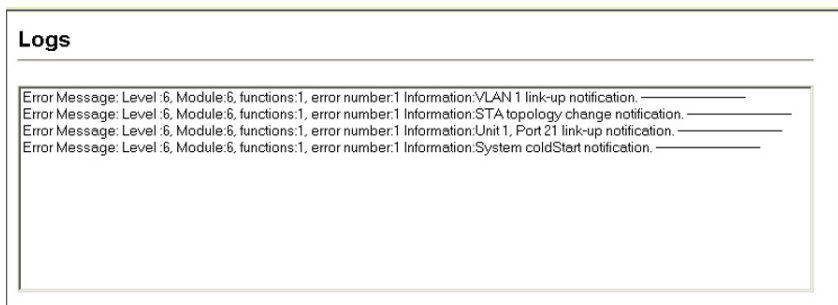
Logs

Error Message: Level :6, Module:6, functions:1, error number:1 Information:VLAN 1 link-up notification. —————
Error Message: Level :6, Module:6, functions:1, error number:1 Information:STA topology change notification. —————
Error Message: Level :6, Module:6, functions:1, error number:1 Information:Unit 1, Port 21 link-up notification. —————
Error Message: Level :6, Module:6, functions:1, error number:1 Information:System coldStart notification. —————